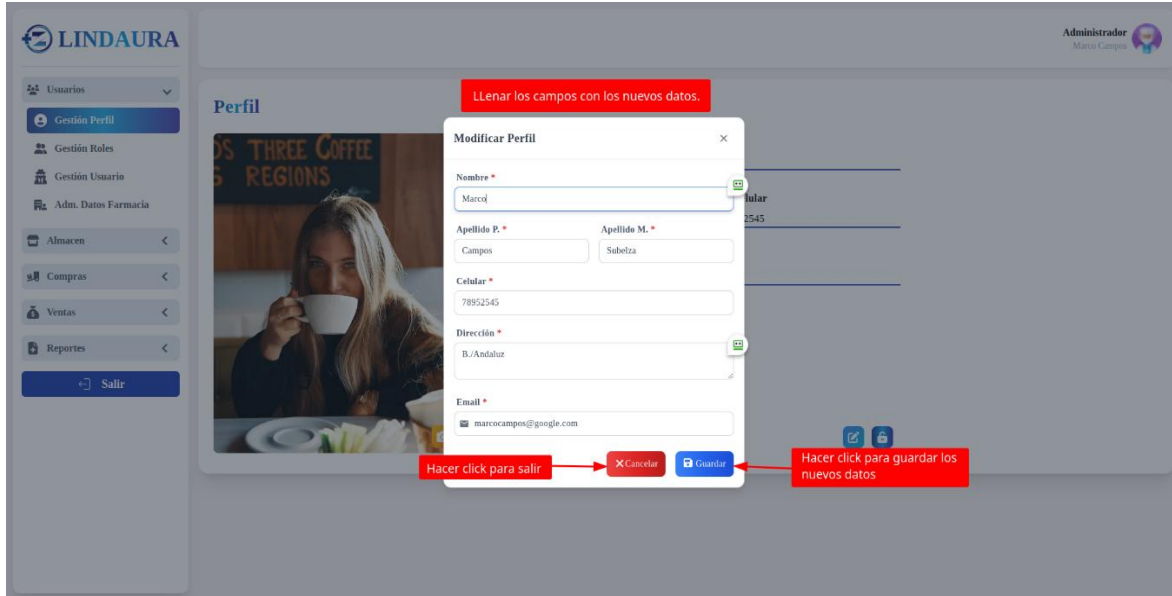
LINDAURA

Administrador
Marco Campos

Usuarios
Gestión Perfil
Gestión Roles
Gestión Usuario
Adm. Datos Farmacia
Almacen
Compras
Ventas
Reportes
Salir

Perfil

LLenar los campos con los nuevos datos.

THREE COFFEE
REGIONS

Modificar Perfil ×

Nombre *
Marco

Apellido P. *
Campos

Apellido M. *
Subelza

Celular *
78952545

Dirección *
B./Andaluz

Email *
marcocampos@google.com

lular
2545

Hacer click para salir

Cancelar

Guardar

Hacer click para guardar los nuevos datos